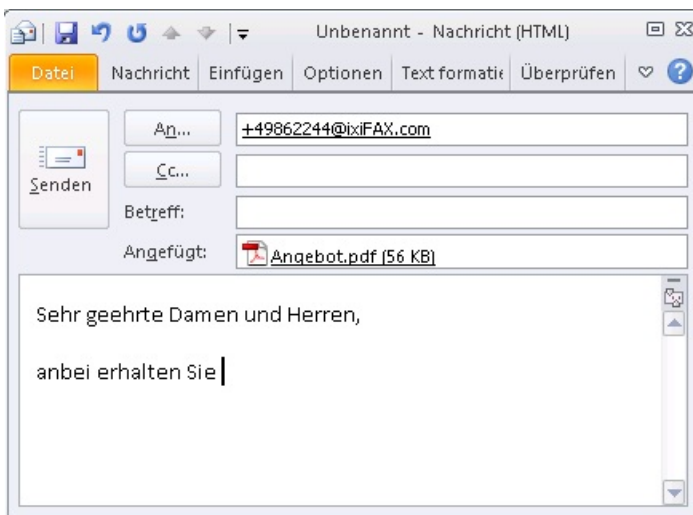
Unbenannt - Nachricht (HTML)

Datei | Nachricht | Einfügen | Optionen | Text formatie | Überprüfen

Senden

An... +49862244@ixiFAX.com

Cc...

Betreff:

Angefügt: Angebot.pdf (56 KB)

Sehr geehrte Damen und Herren,

anbei erhalten Sie